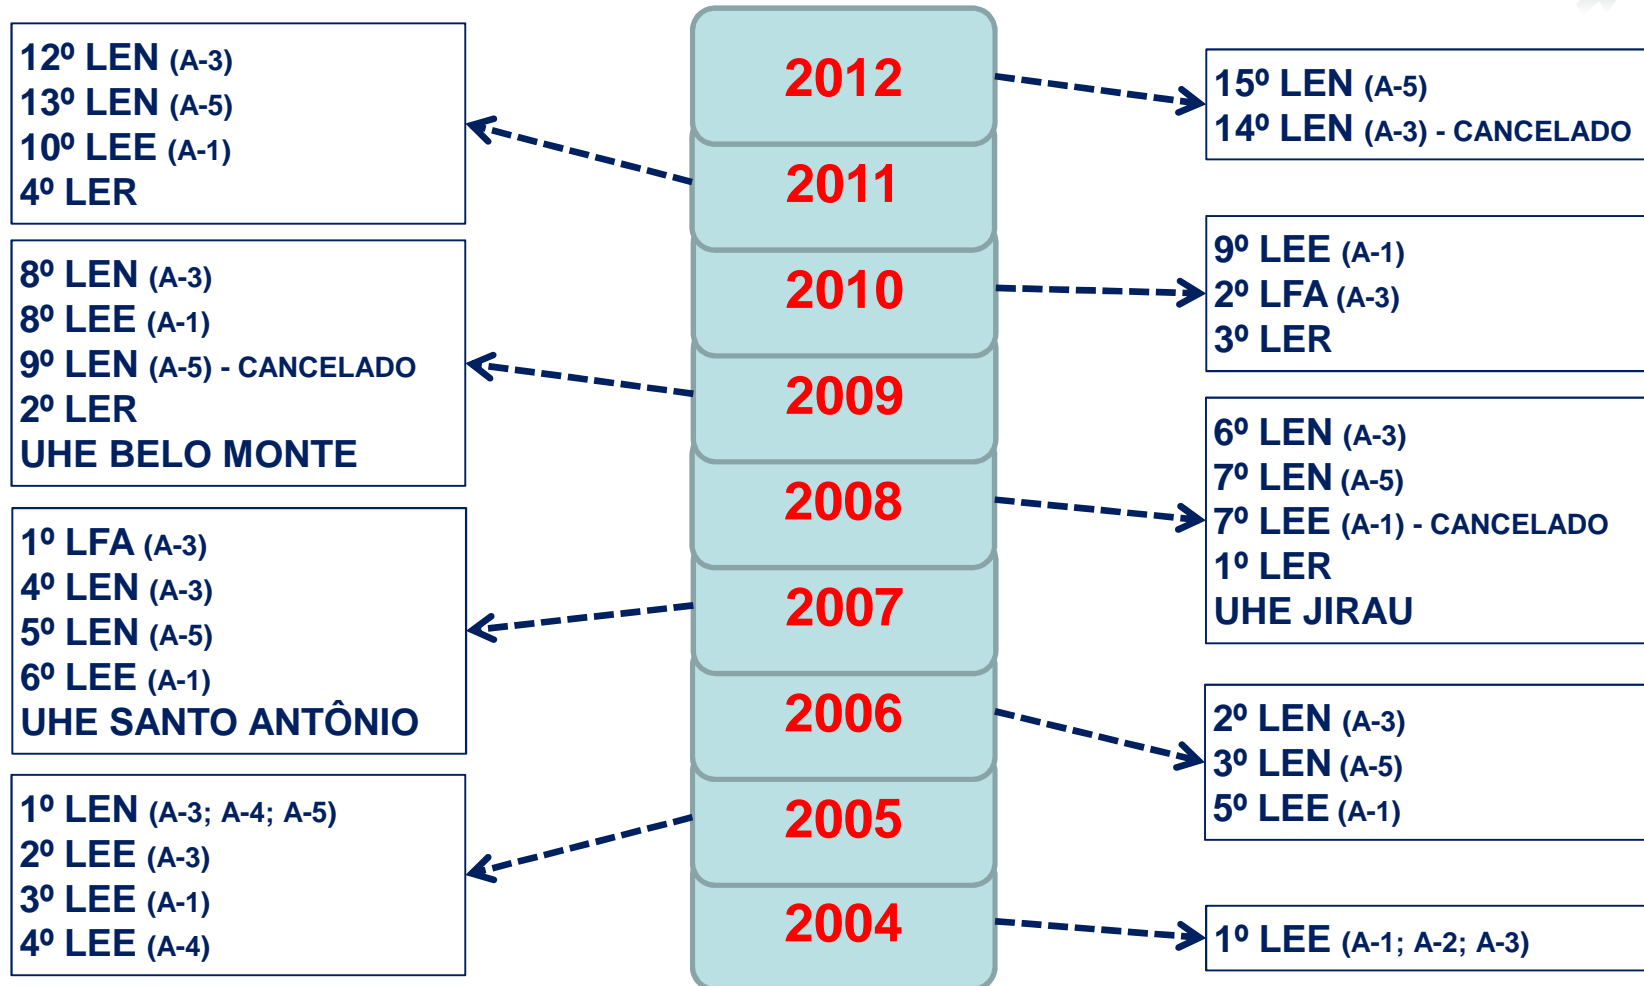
2012
2011
2010
2009
2008
2007
2006
2005
2004

12º LEN (A-3)
13º LEN (A-5)
10º LEE (A-1)
4º LER

15º LEN (A-5)
14º LEN (A-3) - CANCELADO

8º LEN (A-3)
8º LEE (A-1)
9º LEN (A-5) - CANCELADO
2º LER
UHE BELO MONTE

9º LEE (A-1)
2º LFA (A-3)
3º LER

1º LFA (A-3)
4º LEN (A-3)
5º LEN (A-5)
6º LEE (A-1)
UHE SANTO ANTÔNIO

6º LEN (A-3)
7º LEN (A-5)
7º LEE (A-1) - CANCELADO
1º LER
UHE JIRAU

1º LEN (A-3; A-4; A-5)
2º LEE (A-3)
3º LEE (A-1)
4º LEE (A-4)

2º LEN (A-3)
3º LEN (A-5)
5º LEE (A-1)

1º LEE (A-1; A-2; A-3)